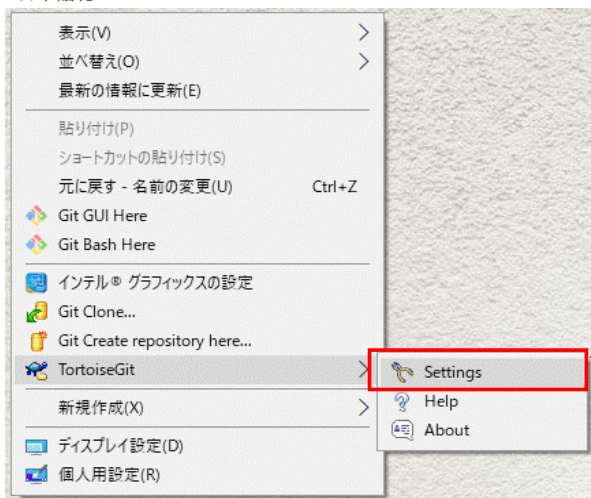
表示(V)
並べ替え(O)
最新の情報に更新(E)
貼り付け(P)
ショートカットの貼り付け(S)
元に戻す - 名前の変更(U) Ctrl+Z
Git GUI Here
Git Bash Here
インテル® グラフィックスの設定
Git Clone...
Git Create repository here...
TortoiseGit
新規作成(X)
ディスプレイ設定(D)
個人用設定(R)

Settings
Help
About